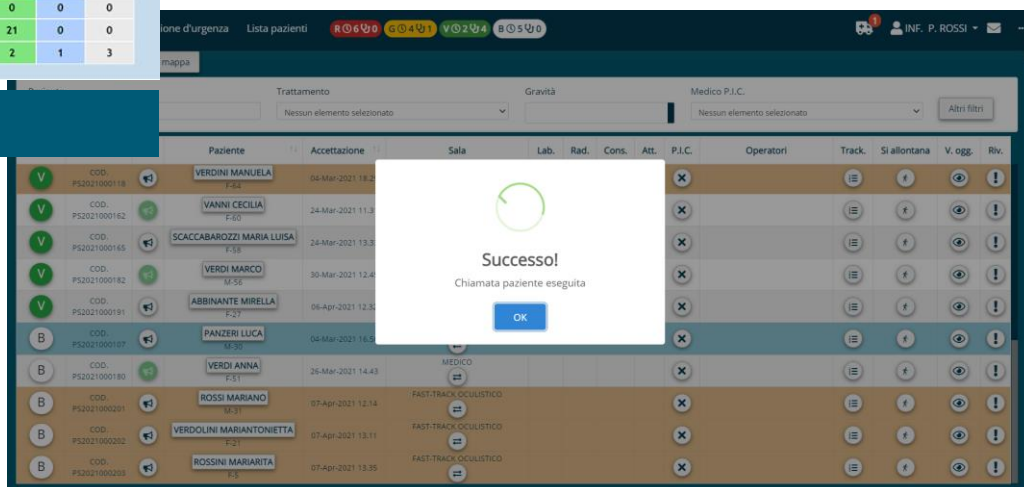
| 0 | 0 | 0 |
|---|---|---|
| 21 | 0 | 0 |
| 2 | 1 | 3 |

ione d'urgenza Lista pazienti R 6 0 G 4 1 V 2 4 B 5 0

1 INF. P. ROSSI

mappa

Trattamento
Nessun elemento selezionato

Gravità

Medico P.I.C.
Nessun elemento selezionato

Altri filtri

| | | | Paziente | Accettazione | Sala | Lab. | Rad. | Cons. | Att. | P.I.C. | Operatori | Track. | Si allontana | V. ogg. | Riv. |
|---|---|---|---|---|---|---|---|---|---|---|---|---|---|---|---|
| V | COD. PS2021000118 | | VERDINI MANUELA F-64 | 04-Mar-2021 18.2 | | | | | | | | | | | |
| V | COD. PS2021000162 | | VANNI CECILIA F-60 | 24-Mar-2021 11.3 | | | | | | | | | | | |
| V | COD. PS2021000165 | | SCACCABAROZZI MARIA LUISA F-58 | 24-Mar-2021 13.3 | | | | | | | | | | | |
| V | COD. PS2021000182 | | VERDI MARCO M-56 | 30-Mar-2021 12.4 | | | | | | | | | | | |
| V | COD. PS2021000191 | | ABBINANTE MIRELLA F-27 | 06-Apr-2021 12.3 | | | | | | | | | | | |
| B | COD. PS2021000107 | | PANZERI LUCA M-30 | 04-Mar-2021 16.5 | | | | | | | | | | | |
| B | COD. PS2021000180 | | VERDI ANNA F-51 | 26-Mar-2021 14.43 | MEDICO | | | | | | | | | | |
| B | COD. PS2021000201 | | ROSSI MARIANO M-31 | 07-Apr-2021 12.14 | FAST-TRACK OCULISTICO | | | | | | | | | | |
| B | COD. PS2021000202 | | VERDOLINI MARIANTONIETTA F-21 | 07-Apr-2021 13.11 | FAST-TRACK OCULISTICO | | | | | | | | | | |
| B | COD. PS2021000203 | | ROSSINI MARIARITA F-8 | 07-Apr-2021 13.35 | FAST-TRACK OCULISTICO | | | | | | | | | | |

Successo!
Chiamata paziente eseguita
OK